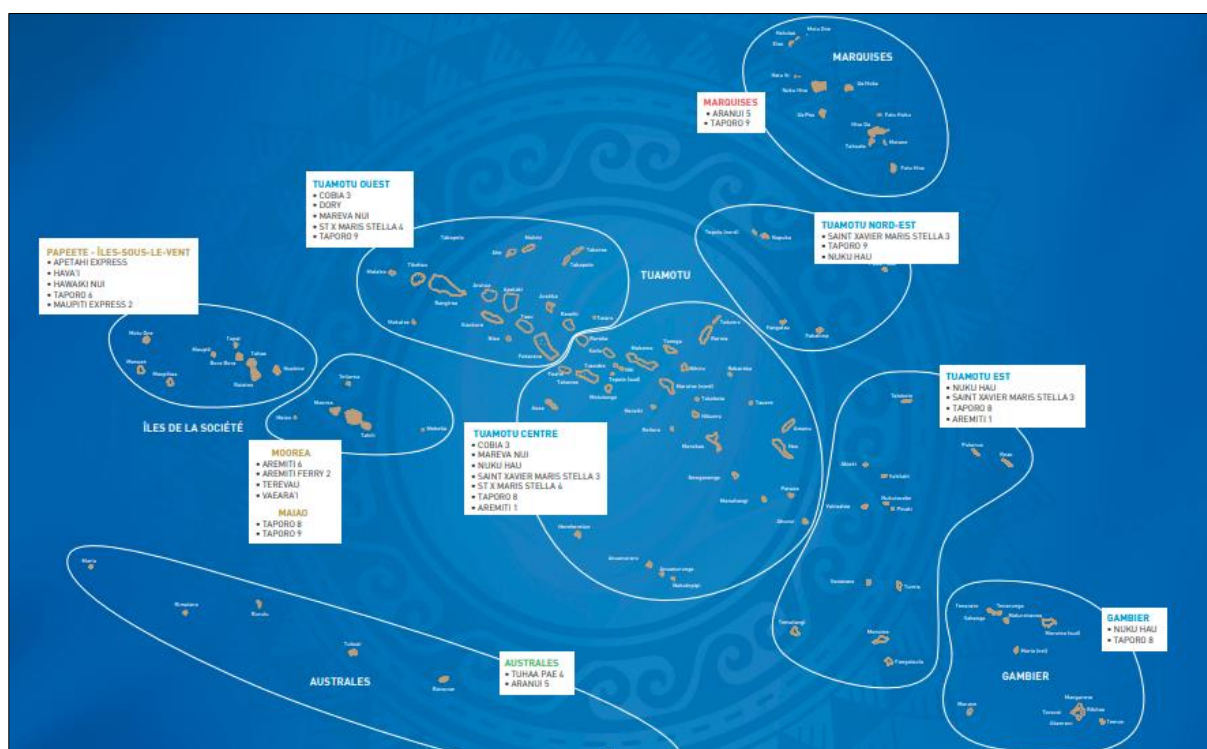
MARQUISES

MARQUISES
• ARANUI 5
• TAPORO 9

TUAMOTU OUEST
• COBIA 3
• DORY
• MAREVA NUI
• ST X MARIS STELLA 4
• TAPORO 9

TUAMOTU NORD-EST
• SAINT XAVIER MARIS STELLA 3
• TAPORO 9
• NUKU HAU

PAPEETE - ÎLES-SOUS-LE-VENT
• APETAHI EXPRESS
• HAVA'I
• HAWAIKI NUI
• TAPORO 6
• MAUPITI EXPRESS 2

TUAMOTU

ÎLES DE LA SOCIÉTÉ

TUAMOTU EST
• NUKU HAU
• SAINT XAVIER MARIS STELLA 3
• TAPORO 8
• AREMITI 1

MOOREA
• AREMITI 6
• AREMITI FERRY 2
• TEREVAU
• VAEARA'I

MAIAO
• TAPORO 8
• TAPORO 9

TUAMOTU CENTRE
• COBIA 3
• MAREVA NUI
• NUKU HAU
• SAINT XAVIER MARIS STELLA 3
• ST X MARIS STELLA 4
• TAPORO 8
• AREMITI 1

GAMBIER
• NUKU HAU
• TAPORO 8

AUSTRALES
• TUHAA PAE 4
• ARANUI 5

AUSTRALES

GAMBIER